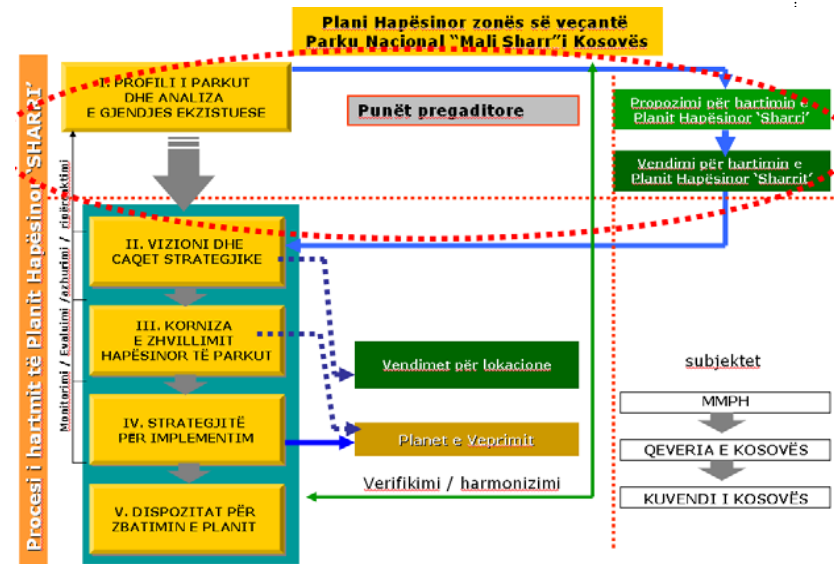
Plani Hapësinor zonës së veçantë
Parku Nacional "Mali Sharr"i Kosovës

Procesi i hartimit të Planit Hapësinor 'SHARRI'

I. PROFILI I PARKUT DHE ANALIZA E GJENDJES EKZISTUESE

Punët pregaditore

Propozimi për hartimin e Planit Hapësinor 'Sharri'

Vendimi për hartimin e Planit Hapësinor 'Sharrit'

Monitorimi / Evaluimi / azhurimi / rishqyrtimi

II. VIZIONI DHE CAQET STRATEGJIKE

III. KORNIZA E ZHVILLIMIT HAPËSINOR TË PARKUT

Vendimet për lokacione

subjektet

IV. STRATEGJITË PËR IMPLEMENTIM

Planet e Veprimit

MMPH

QEVERIA E KOSOVËS

Verifikimi / harmonizimi

V. DISPOZITAT PËR ZBATIMIN E PLANIT

KUVENDI I KOSOVËS